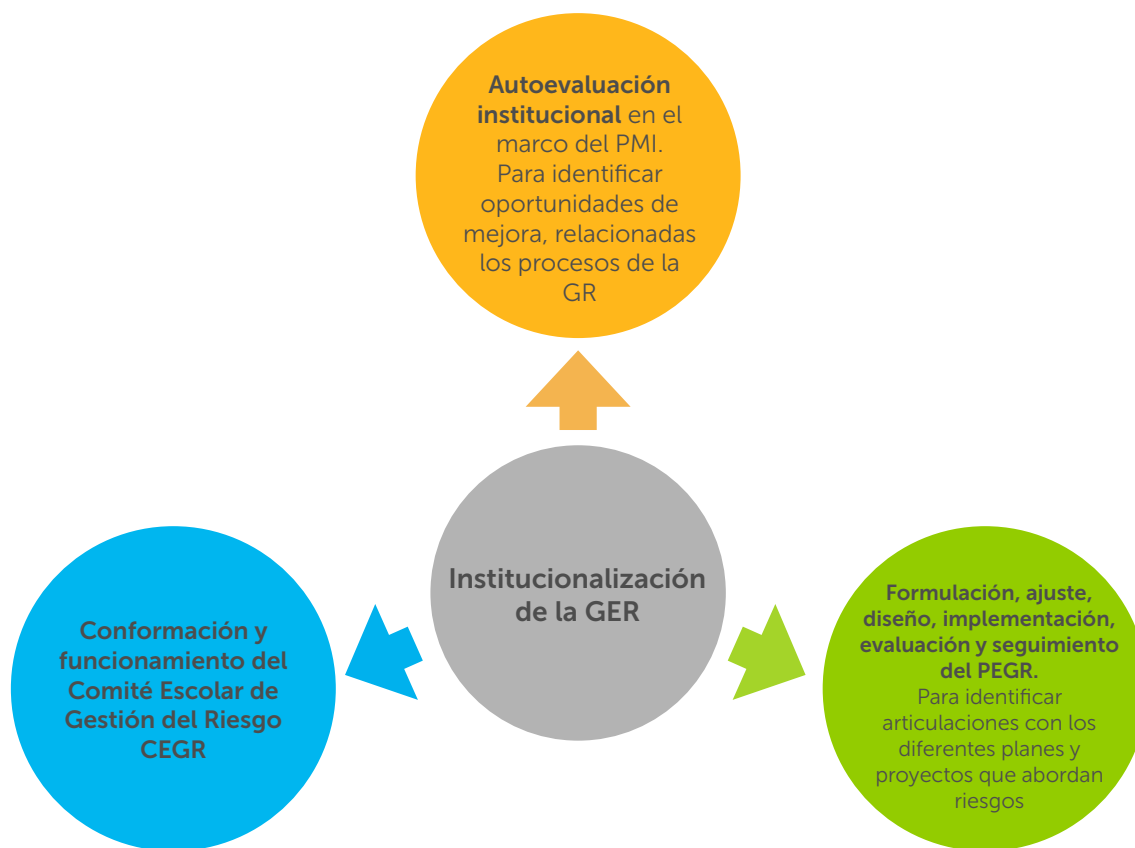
**Autoevaluación institucional** en el marco del PMI. Para identificar oportunidades de mejora, relacionadas los procesos de la GR

Institucionalización de la GER

Conformación y funcionamiento del Comité Escolar de Gestión del Riesgo CEGR

**Formulación, ajuste, diseño, implementación, evaluación y seguimiento del PEGR.** Para identificar articulaciones con los diferentes planes y proyectos que abordan riesgos